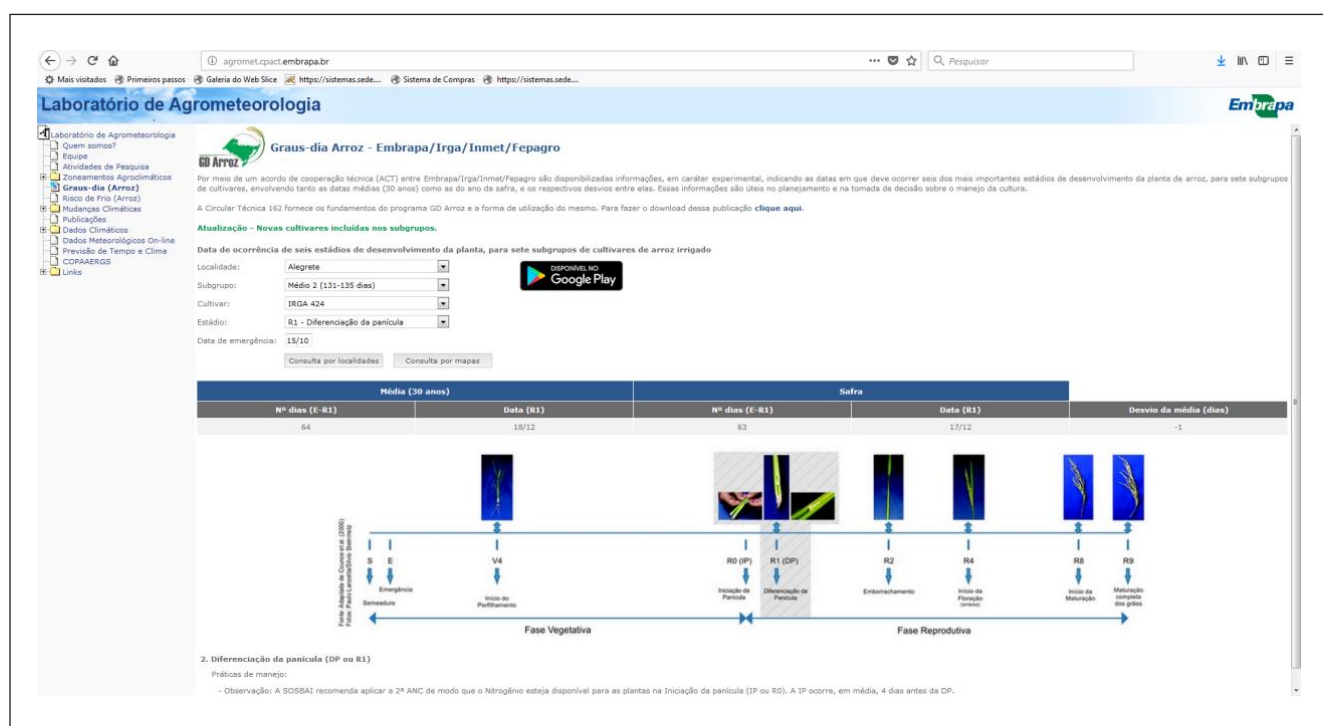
agromet.cpact.embrapa.br

Pesquisar

Mais visitados Primeiros passos Galeria do Web Slice https://sistemas.sede.... Sistema de Compras https://sistemas.sede....

Laboratório de Agrometeorologia

Embrapa

Laboratório de Agrometeorologia
Quem somos?
Equipe
Atividades de Pesquisa
Zoneamentos Agroclimáticos
Graus-dia (Arroz)
Risco de Frio (Arroz)
Mudanças Climáticas
Publicações
Dados Climáticos
Dados Meteorológicos On-line
Previsão de Tempo e Clima
COPAAERGS
Links

GD Arroz

Graus-dia Arroz - Embrapa/Irga/Inmet/Fepagro

Por meio de um acordo de cooperação técnica (ACT) entre Embrapa/Irga/Inmet/Fepagro são disponibilizadas informações, em caráter experimental, indicando as datas em que deve ocorrer seis dos mais importantes estádios de desenvolvimento da planta de arroz, para sete subgrupos de cultivares, envolvendo tanto as datas médias (30 anos) como as do ano da safra, e os respectivos desvios entre elas. Essas informações são úteis no planejamento e na tomada de decisão sobre o manejo da cultura.

A Circular Técnica 162 fornece os fundamentos do programa GD Arroz e a forma de utilização do mesmo. Para fazer o download dessa publicação clique aqui.

Atualização - Novas cultivares incluídas nos subgrupos.

Data de ocorrência de seis estádios de desenvolvimento da planta, para sete subgrupos de cultivares de arroz irrigado

Localidade: Alegrete
Subgrupo: Médio 2 (131-135 dias)
Cultivar: IRGA 424
Estádio: R1 - Diferenciação da panícula
Data de emergência: 15/10

Consulta por localidades Consulta por mapas

DISPONÍVEL NO Google Play

| Média (30 anos) | | Safra | | |
|---|---|---|---|---|
| Nº dias (E-R1) | Data (R1) | Nº dias (E-R1) | Data (R1) | Desvio da média (dias) |
| 64 | 18/12 | 63 | 17/12 | -1 |

Fonte: Adaptado de Counce et al. (2000) Fotos: Paulo Lanzetta/Silvio Steinmetz

S Semeadura
E Emergência
V4 Início do Perfilhamento
R0 (IP) Iniciação da Panícula
R1 (DP) Diferenciação da Panícula
R2 Emborrachamento
R4 Início da Floração (antese)
R8 Início da Maturação
R9 Maturação completa dos grãos

Fase Vegetativa
Fase Reprodutiva

2. Diferenciação da panícula (DP ou R1)

Práticas de manejo:

- Observação: A SOSBAI recomenda aplicar a 2ª ANC de modo que o Nitrogênio esteja disponível para as plantas na Iniciação da panícula (IP ou R0). A IP ocorre, em média, 4 dias antes da DP.